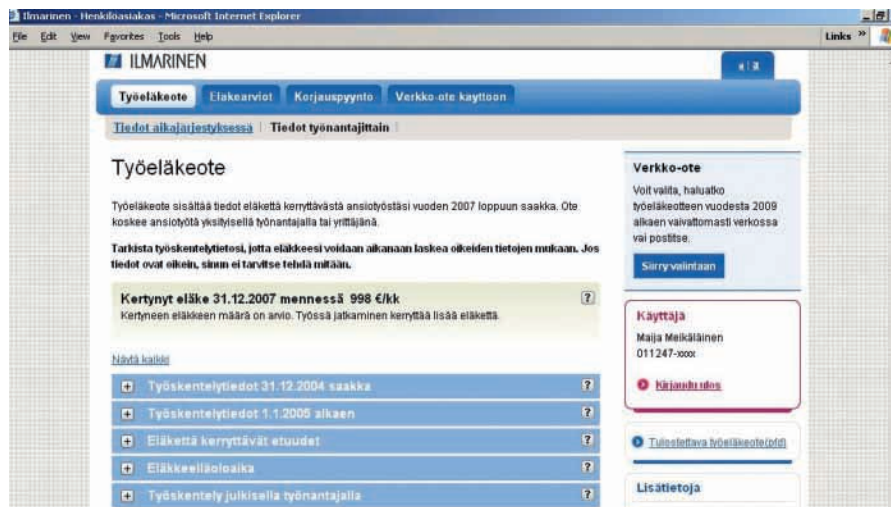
Ilmarinen - Henkilöasiakas - Microsoft Internet Explorer

File Edit View Favorites Tools Help

Links »

ILMARINEN

s | å

Työeläkeote Eläkearviot Korjauspyyntö Verkko-ote käyttöön

Tiedot aikajärjestyksessä | Tiedot työnantajittain

Työeläkeote

Työeläkeote sisältää tiedot eläkettä kerryttävästä ansiotyöstäsi vuoden 2007 loppuun saakka. Ote koskee ansiotyötä yksityisellä työnantajalla tai yrittäjänä.

Tarkista työskentelytietosi, jotta eläkkeesi voidaan aikanaan laskea oikeiden tietojen mukaan. Jos tiedot ovat oikein, sinun ei tarvitse tehdä mitään.

Kertynyt eläke 31.12.2007 mennessä 998 €/kk ?

Kertyneen eläkkeen määrä on arvio. Työssä jatkaminen kerryttää lisää eläkettä.

Näytä kaikki

Työskentelytiedot 31.12.2004 saakka ?

Työskentelytiedot 1.1.2005 alkaen ?

Eläkettä kerryttävät etuudet ?

Eläkkeelläoloaika ?

Työskentely julkisella työnantajalla ?

Verkko-ote

Voit valita, haluatko työeläkeotteen vuodesta 2009 alkaen vaivattomasti verkossa vai postitse.

Siirry valintaan

Käyttäjä

Maija Meikäläinen
011247-xxxx

Kirjaudu ulos

Tulostettava työeläkeote (pfd)

Lisätietoja